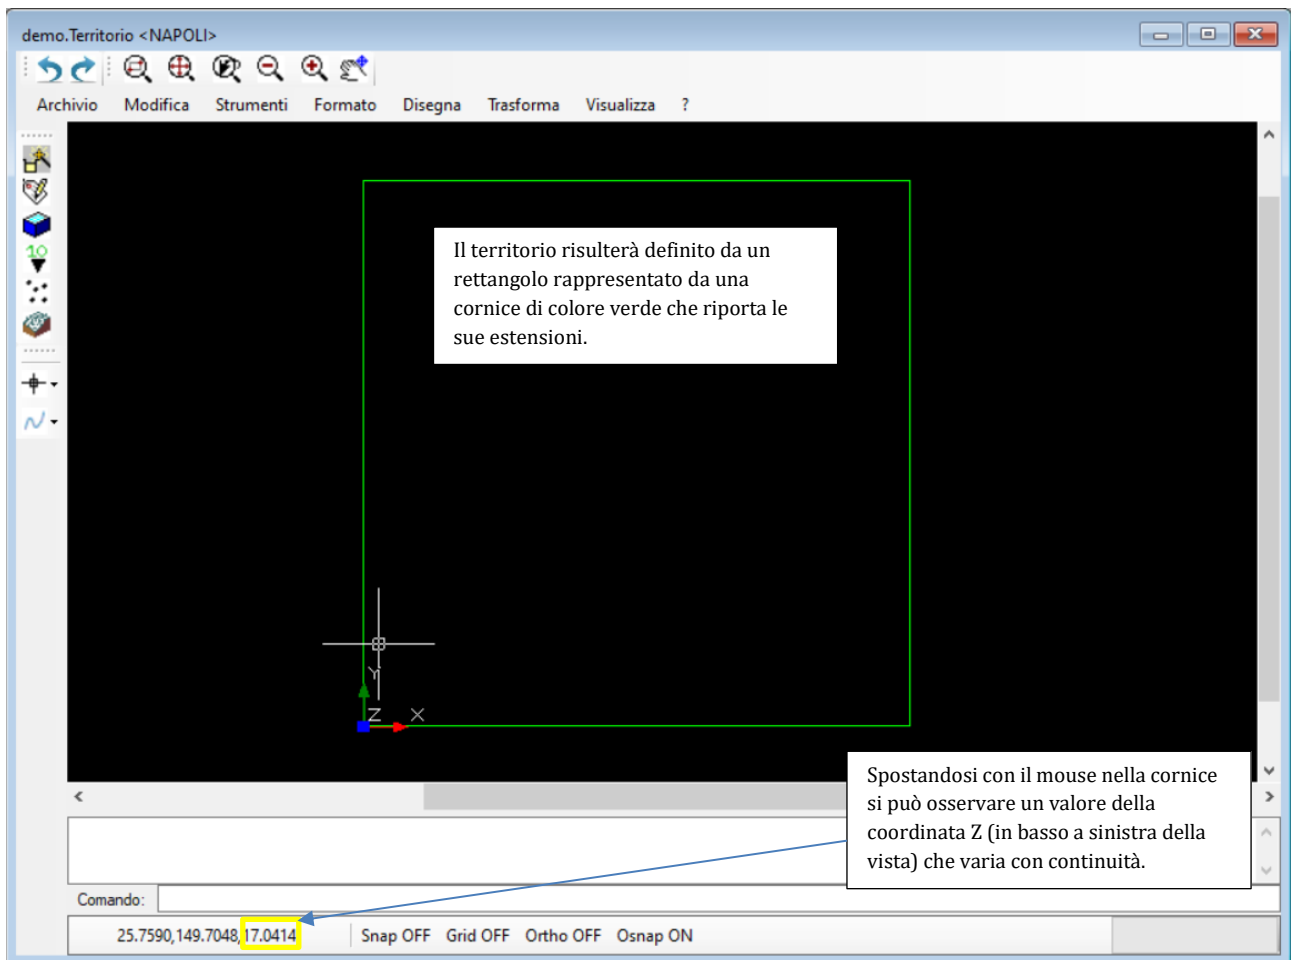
demo.Territorio <NAPOLI>

Archivio Modifica Strumenti Formato Disegna Trasforma Visualizza ?

Il territorio risulterà definito da un rettangolo rappresentato da una cornice di colore verde che riporta le sue estensioni.

Y

Z X

Spostandosi con il mouse nella cornice si può osservare un valore della coordinata Z (in basso a sinistra della vista) che varia con continuità.

Comando:

25.7590,149.7048,17.0414 Snap OFF Grid OFF Ortho OFF Osnap ON